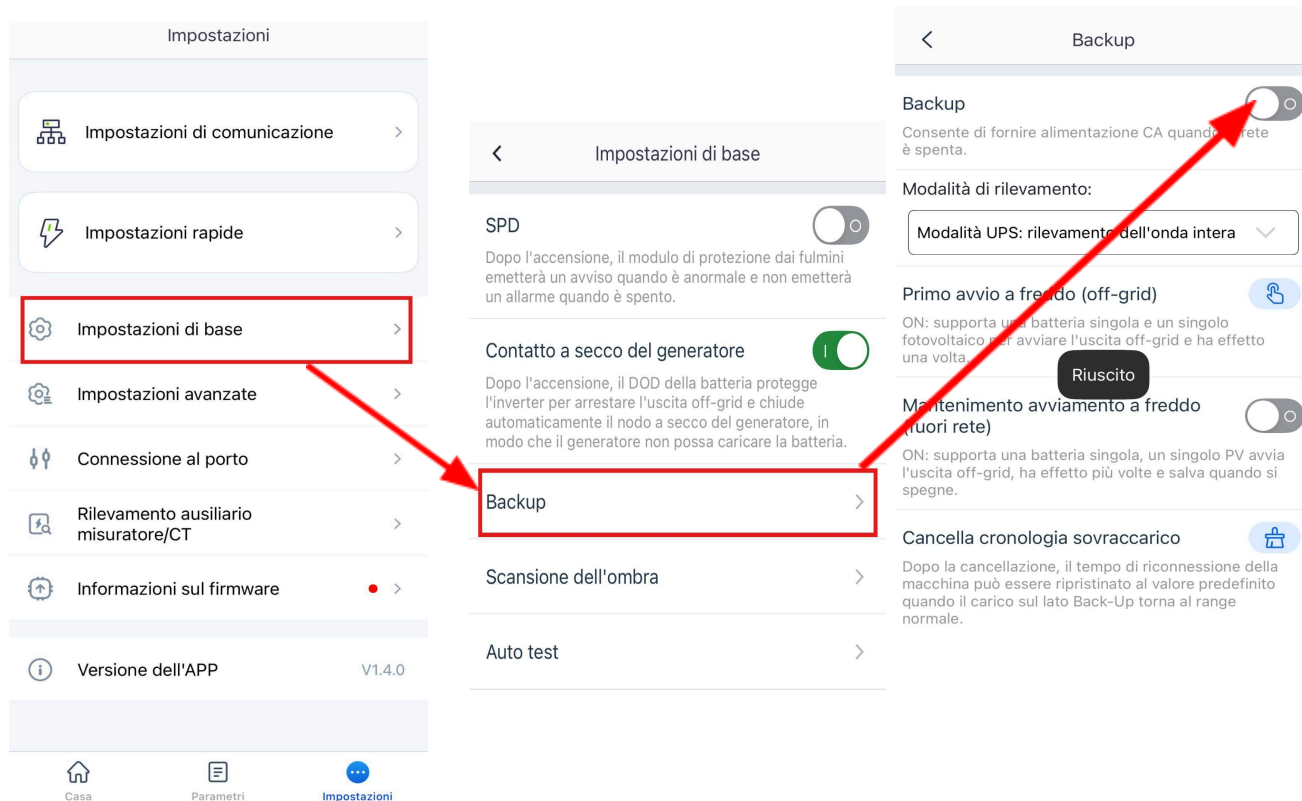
Impostazioni

Impostazioni di comunicazione

Impostazioni rapide

Impostazioni di base

Impostazioni avanzate

Connessione al porto

Rilevamento ausiliario misuratore/CT

Informazioni sul firmware

Versione dell'APP V1.4.0

Casa Parametri Impostazioni

Impostazioni di base

SPD

Dopo l'accensione, il modulo di protezione dai fulmini emetterà un avviso quando è anormale e non emetterà un allarme quando è spento.

Contatto a secco del generatore

Dopo l'accensione, il DOD della batteria protegge l'inverter per arrestare l'uscita off-grid e chiude automaticamente il nodo a secco del generatore, in modo che il generatore non possa caricare la batteria.

Backup

Scansione dell'ombra

Auto test

Backup

Backup

Consente di fornire alimentazione CA quando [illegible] rete è spenta.

Modalità di rilevamento:

Modalità UPS: rilevamento dell'onda intera

Primo avvio a fre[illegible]do (off-grid)

ON: supporta una batteria singola e un singolo fotovoltaico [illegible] avviare l'uscita off-grid e ha effetto una volta.

Riuscito

M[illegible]ntenimento avviamento a freddo (fuori rete)

ON: supporta una batteria singola, un singolo PV avvia l'uscita off-grid, ha effetto più volte e salva quando si spegne.

Cancella cronologia sovraccarico

Dopo la cancellazione, il tempo di riconnessione della macchina può essere ripristinato al valore predefinito quando il carico sul lato Back-Up torna al range normale.